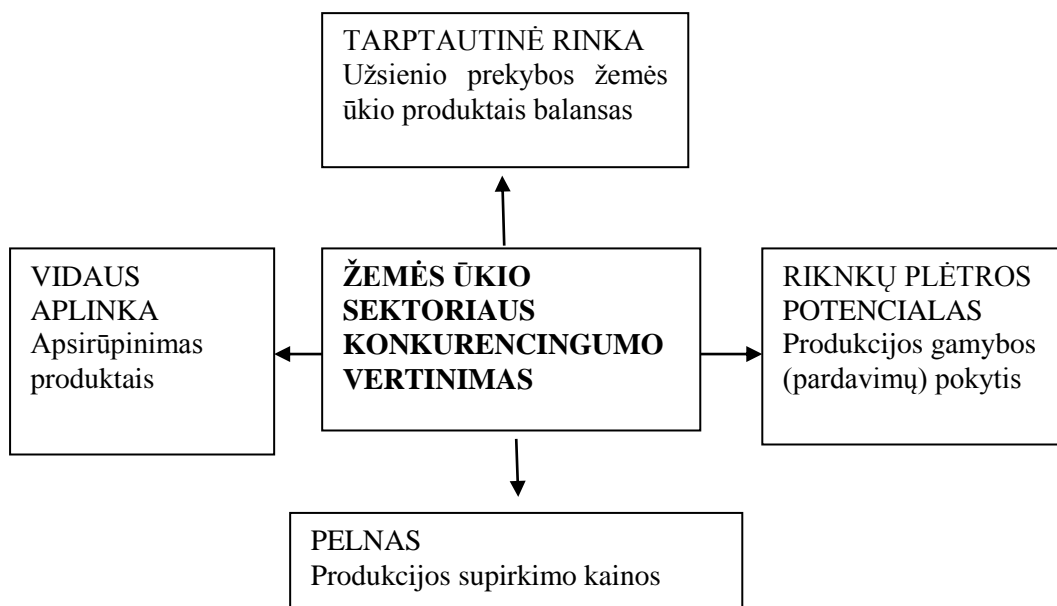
TARPTAUTINĖ RINKA
Užsienio prekybos žemės ūkio produktais balansas

VIDAUS APLINKA
Apsirūpinimas produktais

ŽEMĖS ŪKIO SEKTORIAUS KONKURENCINGUMO VERTINIMAS

RIKNKŲ PLĖTROS POTENCIALAS
Produkcijos gamybos (pardavimų) pokytis

PELNAS
Produkcijos supirkimo kainos